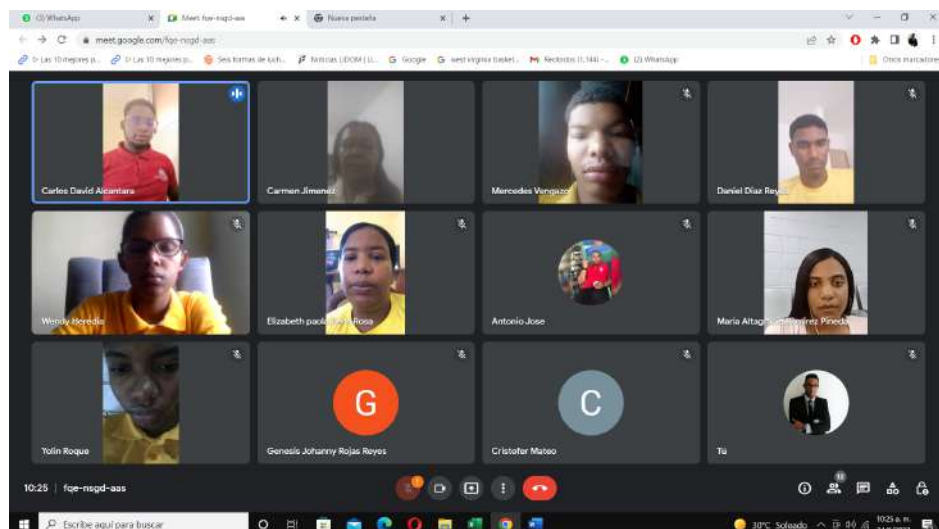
(2) WhatsApp
Meet: fqe-nsgd-aas
Nueva pestaña
meet.google.com/fqe-nsgd-aas
Las 10 mejores p... Las 10 mejores p... Seis formas de luch... Noticias UDOM | U... Google west virginia basket... Recibidos (1.144) -... (2) WhatsApp
Otros marcadores

Carlos David Alcantara
Carmen Jimenez
Mercedes Vengazo
Daniel Diaz Reyes
Wendy Heredia
Elizabeth paol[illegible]Rosa
Antonio Jose
Maria Altag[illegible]rez Pineda
Yolin Roque
G
Genesis Johanny Rojas Reyes
C
Cristofer Mateo
Tú

10:25 | fqe-nsgd-aas
11

Escribe aquí para buscar
30°C Soleado
10:25 a. m.